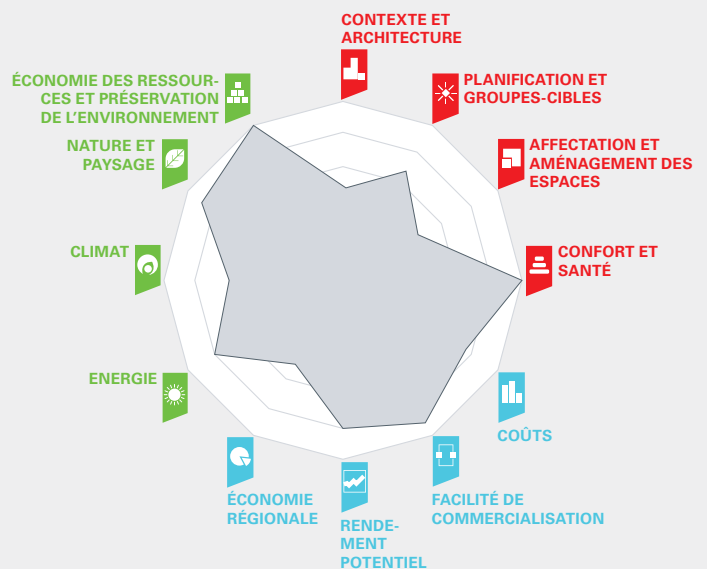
CONTEXTE ET ARCHITECTURE

PLANIFICATION ET GROUPES-CIBLES

AFFECTATION ET AMÉNAGEMENT DES ESPACES

CONFORT ET SANTÉ

COÛTS

FACILITÉ DE COMMERCIALISATION

RENDEMENT POTENTIEL

ÉCONOMIE RÉGIONALE

ENERGIE

CLIMAT

NATURE ET PAYSAGE

ÉCONOMIE DES RESSOURCES ET PRÉSERVATION DE L'ENVIRONNEMENT